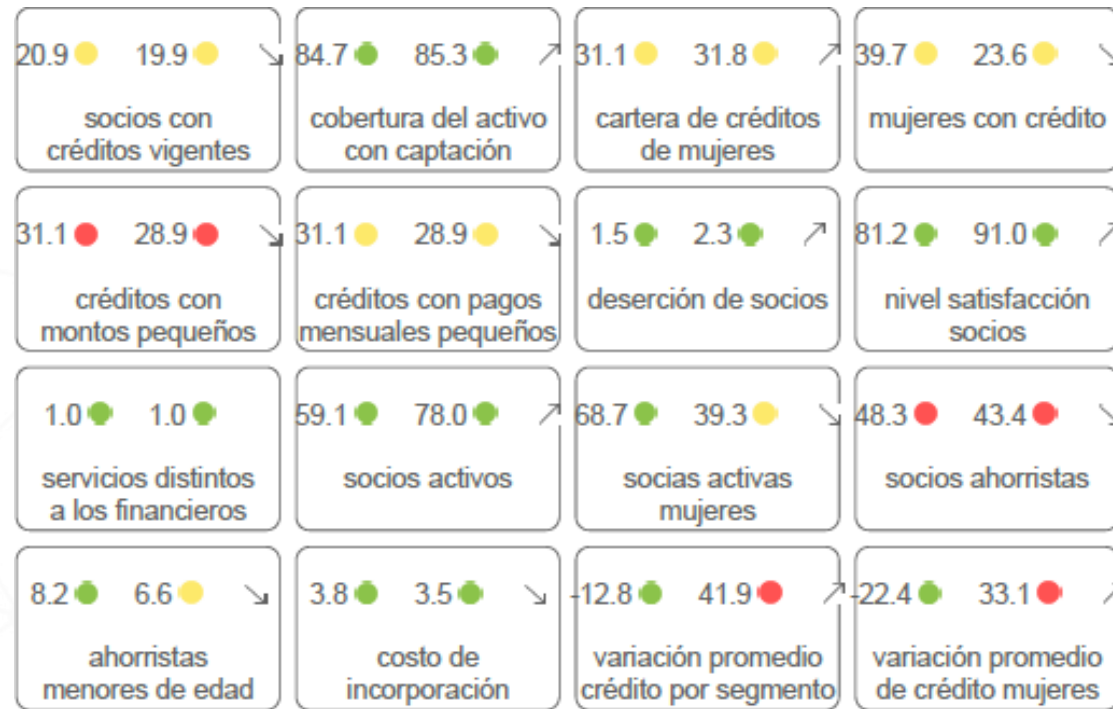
20.9 19.9 ↘
socios con créditos vigentes

84.7 85.3 ↗
cobertura del activo con captación

31.1 31.8 ↗
cartera de créditos de mujeres

39.7 23.6
mujeres con crédito

31.1 28.9 ↘
créditos con montos pequeños

31.1 28.9 ↘
créditos con pagos mensuales pequeños

1.5 2.3 ↗
deserción de socios

81.2 91.0
nivel satisfacción socios

1.0 1.0
servicios distintos a los financieros

59.1 78.0 ↗
socios activos

68.7 39.3 ↘
socias activas mujeres

48.3 43.4
socios ahorristas

8.2 6.6 ↘
ahorristas menores de edad

3.8 3.5 ↘
costo de incorporación

-12.8 41.9 ↗
variación promedio crédito por segmento

-22.4 33.1
variación promedio de crédito mujeres